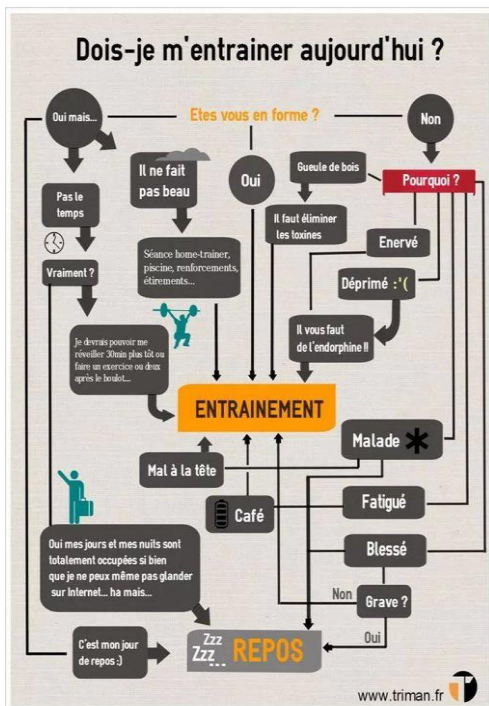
Dois-je m'entrainer aujourd'hui ?

Oui mais...

Etes vous en forme ?

Non

Il ne fait pas beau

Oui

Gueule de bois

Pourquoi ?

Pas le temps

Il faut éliminer les toxines

Enervé

Séance home-trainer, piscine, renforcements, étirements...

Vraiment ?

Déprimé :'(

Je devrais pouvoir me réveiller 30min plus tôt ou faire un exercice ou deux après le boulot...

Il vous faut de l'endorphine !!

ENTRAINEMENT

Malade

Mal à la tête

Café

Fatigué

Oui mes jours et mes nuits sont totalement occupées si bien que je ne peux même pas glander sur Internet... ha mais...

Blessé

Non

Grave ?

C'est mon jour de repos :)

Zzz Zzz

REPOS

Oui

www.triman.fr